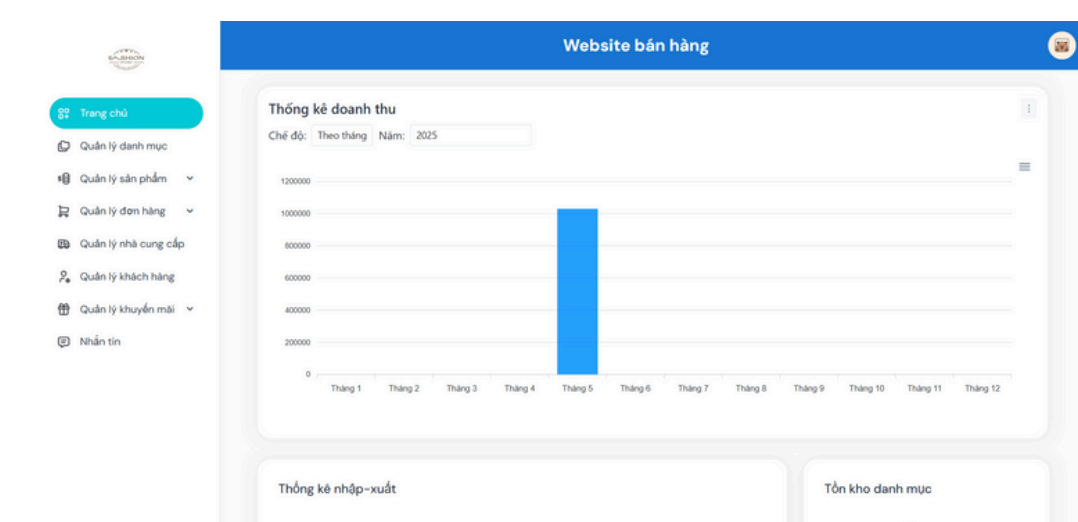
FASHION

Trang chủ
Quản lý danh mục
Quản lý sản phẩm
Quản lý đơn hàng
Quản lý nhà cung cấp
Quản lý khách hàng
Quản lý khuyến mãi
Nhắn tin

Website bán hàng

Thống kê doanh thu

Chế độ: Theo tháng Năm: 2025

1200000
1000000
800000
600000
400000
200000
0

Tháng 1 Tháng 2 Tháng 3 Tháng 4 Tháng 5 Tháng 6 Tháng 7 Tháng 8 Tháng 9 Tháng 10 Tháng 11 Tháng 12

Thống kê nhập-xuất

Tồn kho danh mục